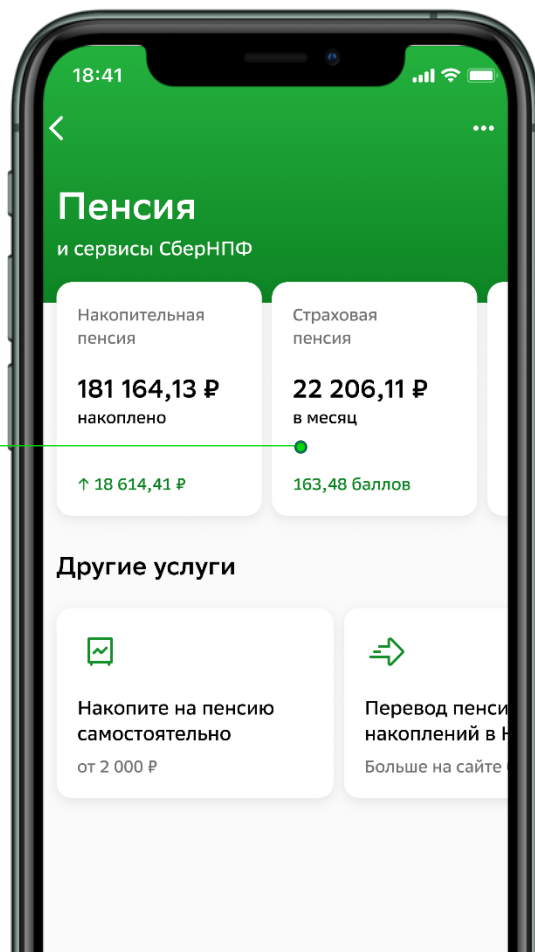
18:41

Пенсия
и сервисы СберНПФ

Накопительная пенсия
181 164,13 ₽
накоплено
↑ 18 614,41 ₽

Страховая пенсия
22 206,11 ₽
в месяц
163,48 баллов

Другие услуги

Накопите на пенсию самостоятельно
от 2 000 ₽

Перевод пенси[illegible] накоплений в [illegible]
Больше на сайте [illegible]